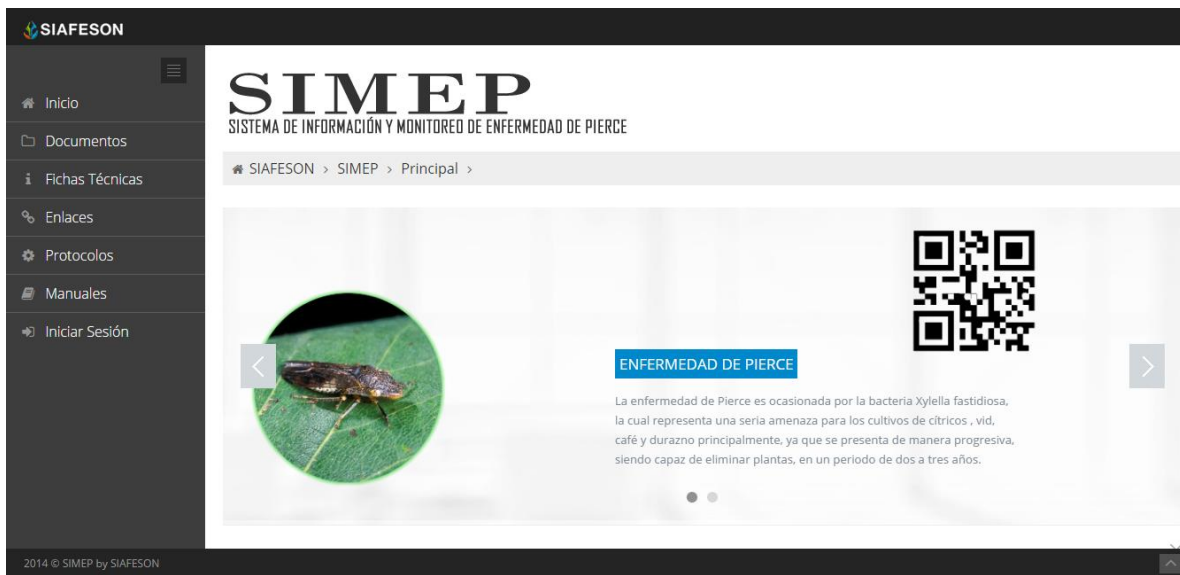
SIAFESON

Inicio
Documentos
Fichas Técnicas
Enlaces
Protocolos
Manuales
Iniciar Sesión

SIMEP
SISTEMA DE INFORMACIÓN Y MONITOREO DE ENFERMEDAD DE PIERCE

SIAFESON › SIMEP › Principal ›

ENFERMEDAD DE PIERCE

La enfermedad de Pierce es ocasionada por la bacteria Xylella fastidiosa, la cual representa una seria amenaza para los cultivos de cítricos , vid, café y durazno principalmente, ya que se presenta de manera progresiva, siendo capaz de eliminar plantas, en un periodo de dos a tres años.

2014 © SIMEP by SIAFESON